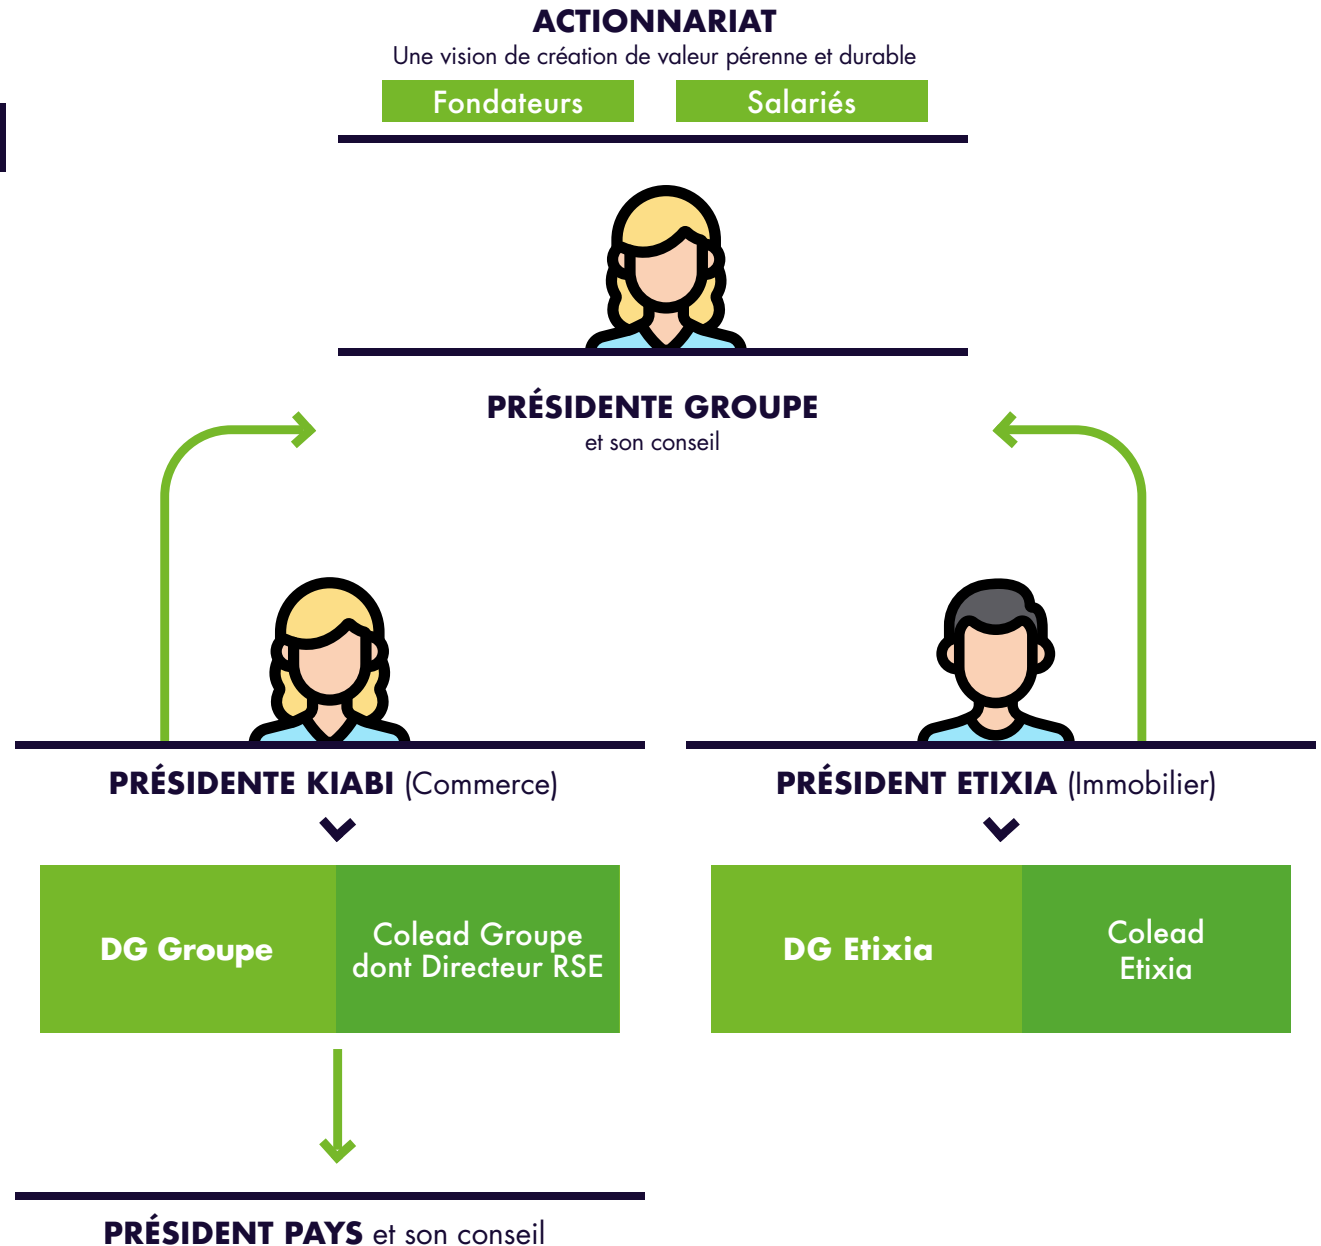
ACTIONNARIAT
Une vision de création de valeur pérenne et durable

Fondateurs

Salariés

PRÉSIDENTE GROUPE
et son conseil

PRÉSIDENTE KIABI (Commerce)

DG Groupe

Colead Groupe dont Directeur RSE

PRÉSIDENT ETIXIA (Immobilier)

DG Etixia

Colead Etixia

PRÉSIDENT PAYS et son conseil